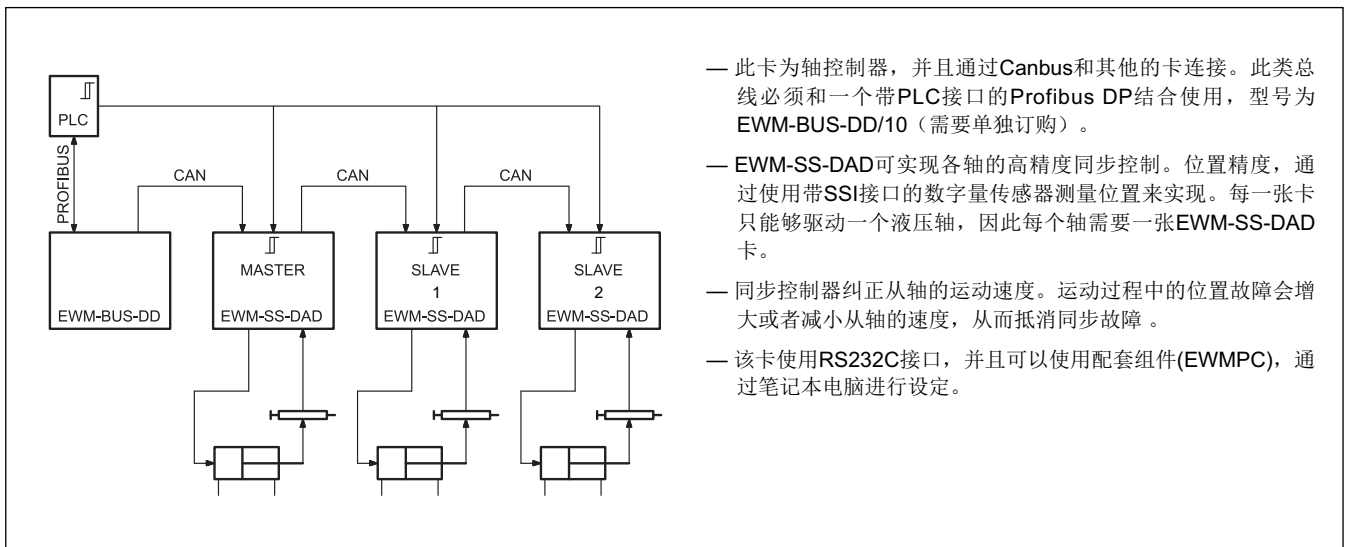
PLC

PROFIBUS

CAN

CAN

CAN

EWM-BUS-DD

MASTER
EWM-SS-DAD

SLAVE
1
EWM-SS-DAD

SLAVE
2
EWM-SS-DAD

— 此卡为轴控制器，并且通过Canbus和其他的卡连接。此类总线必须和一个带PLC接口的Profibus DP结合使用，型号为EWM-BUS-DD/10（需要单独订购）。

— EWM-SS-DAD可实现各轴的高精度同步控制。位置精度，通过使用带SSI接口的数字量传感器测量位置来实现。每一张卡只能够驱动一个液压轴，因此每个轴需要一张EWM-SS-DAD卡。

— 同步控制器纠正从轴的运动速度。运动过程中的位置故障会增大或者减小从轴的速度，从而抵消同步故障 。

— 该卡使用RS232C接口，并且可以使用配套组件(EWMPC)，通过笔记本电脑进行设定。